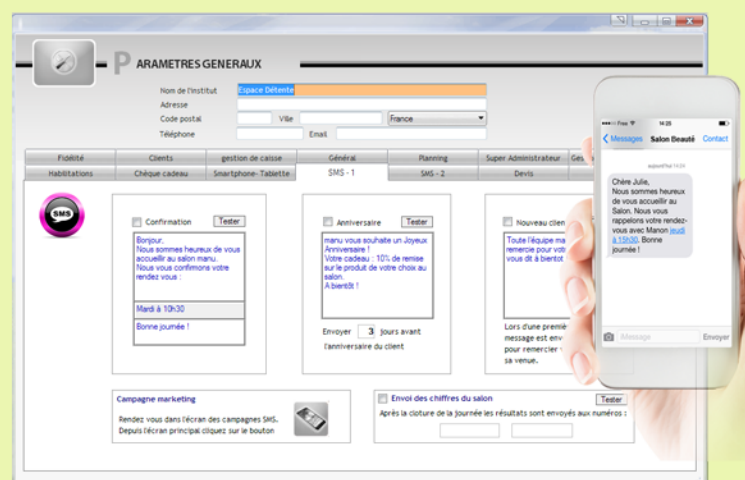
PARAMETRES GENERAUX

Nom de l'institut Espace Détente
Adresse
Code postal Ville France
Téléphone Email

Fidélité | Clients | gestion de caisse | Général | Planning | Super Administrateur | Ge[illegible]
Habilitations | Chèque cadeau | Smartphone- Tablette | SMS - 1 | SMS - 2 | Devis

SMS

Confirmation Tester
Bonjour,
Nous sommes heureux de vous accueillir au salon manu.
Nous vous confirmons votre rendez vous :
Mardi à 10h30
Bonne journée !

Anniversaire Tester
manu vous souhaite un Joyeux Anniversaire !
Votre cadeau : 10% de remise sur le produit de votre choix au salon.
A bientôt !
Envoyer 3 Jours avant l'anniversaire du client

Nouveau clien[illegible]
Toute l'équipe ma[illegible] remercie pour vot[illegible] vous dit à bientot
Lors d'une premiè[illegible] message est env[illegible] pour remercier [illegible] sa venue.

Campagne marketing
Rendez vous dans l'écran des campagnes SMS.
Depuis l'écran principal cliquez sur le bouton

Envoi des chiffres du salon Tester
Après la cloture de la journée les résultats sont envoyés aux numéros :

Free 14:25
Messages Salon Beauté Contact
aujourd'hui 14:24
Chère Julie,
Nous sommes heureux de vous accueillir au Salon. Nous vous rappelons votre rendez-vous avec Manon jeudi à 15h30. Bonne journée !
Message Envoyer